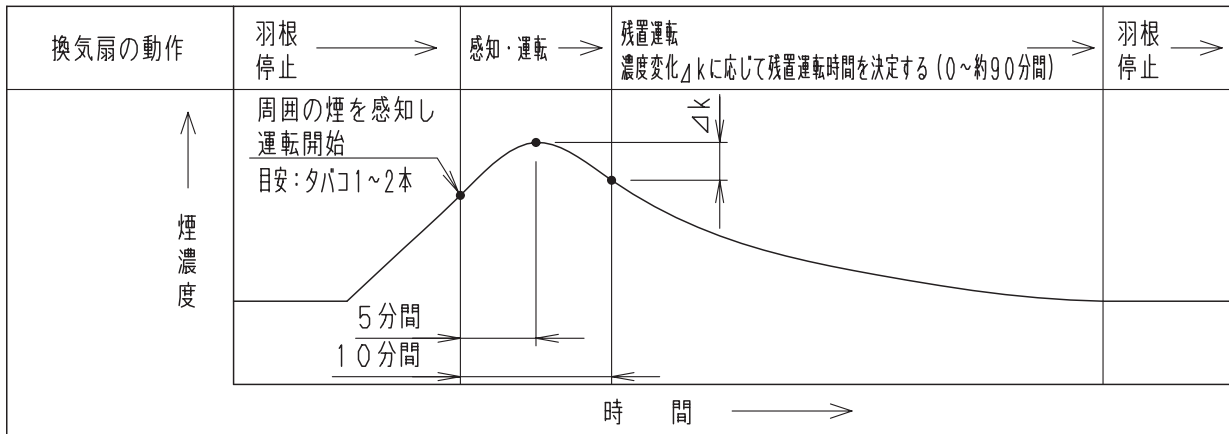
| 換気扇の動作 | 羽根停止 → | 感知・運転 → | 残置運転 濃度変化⊿kに応じて残置運転時間を決定する(0~約90分間) → | 羽根停止 → |
|---|---|---|---|---|

周囲の煙を感知し運転開始
目安:タバコ1~2本

⊿k

↑ 煙濃度

5分間
10分間

時 間 →